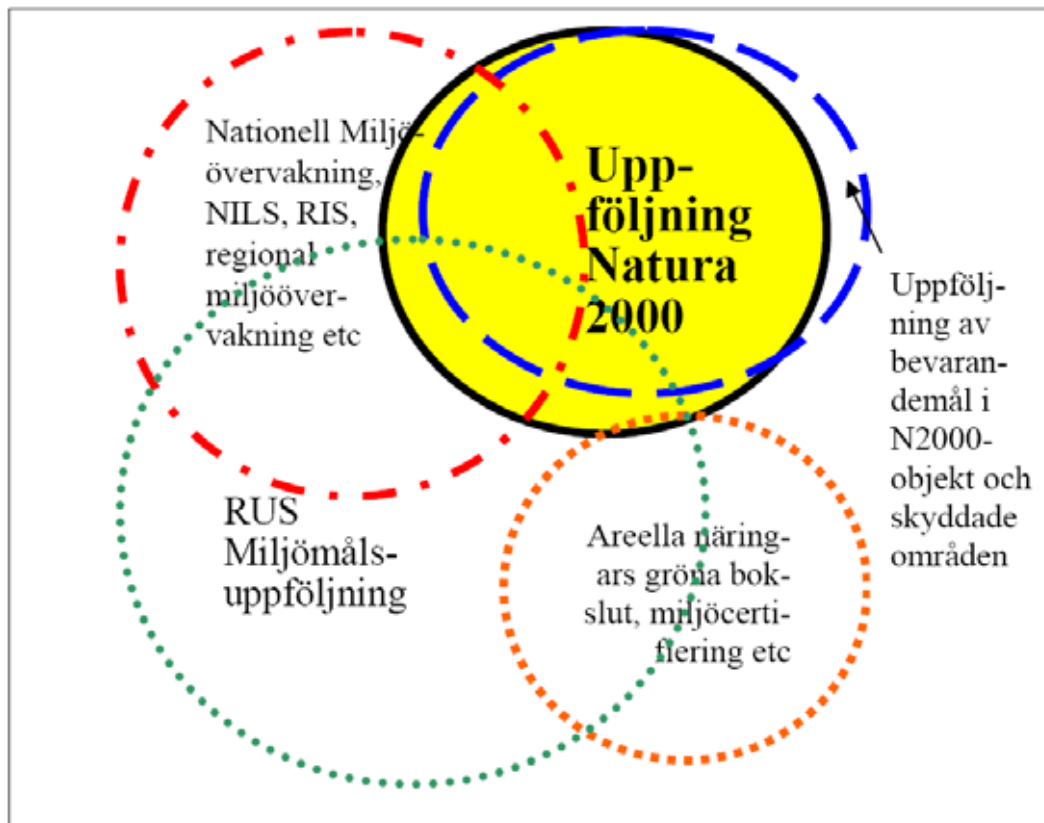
Nationell Miljöövervakning, NILS, RIS, regional miljöövervakning etc

Uppföljning Natura 2000

Uppföljning av bevarandemål i N2000-objekt och skyddade områden

RUS Miljömålsuppföljning

Areella näringars gröna bokslut, miljöcertifiering etc